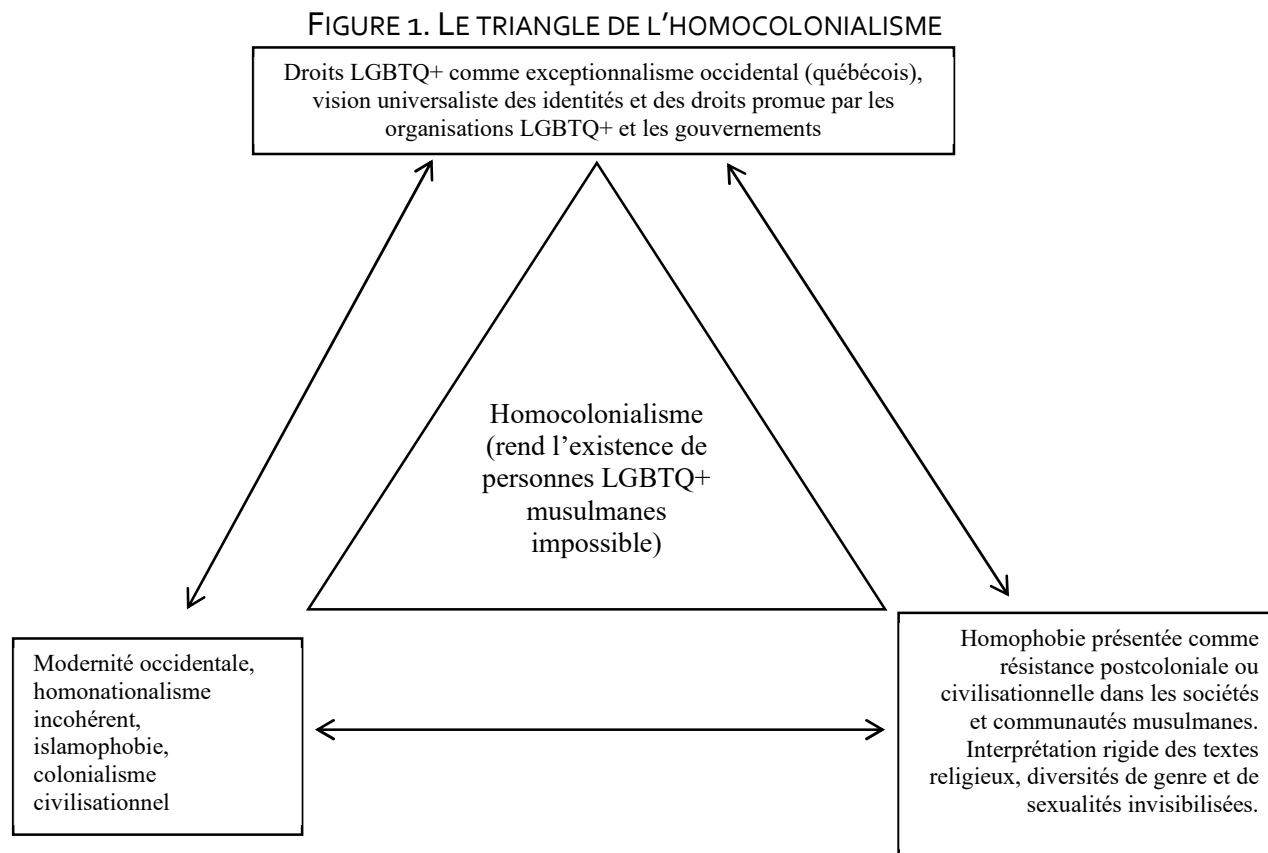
FIGURE 1. LE TRIANGLE DE L'HOMOCOLONIALISME

Droits LGBTQ+ comme exceptionnalisme occidental (québécois), vision universaliste des identités et des droits promue par les organisations LGBTQ+ et les gouvernements

Homocolonialisme (rend l'existence de personnes LGBTQ+ musulmanes impossible)

Modernité occidentale, homonationalisme incohérent, islamophobie, colonialisme civilisationnel

Homophobie présentée comme résistance postcoloniale ou civilisationnelle dans les sociétés et communautés musulmanes. Interprétation rigide des textes religieux, diversités de genre et de sexualités invisibilisées.